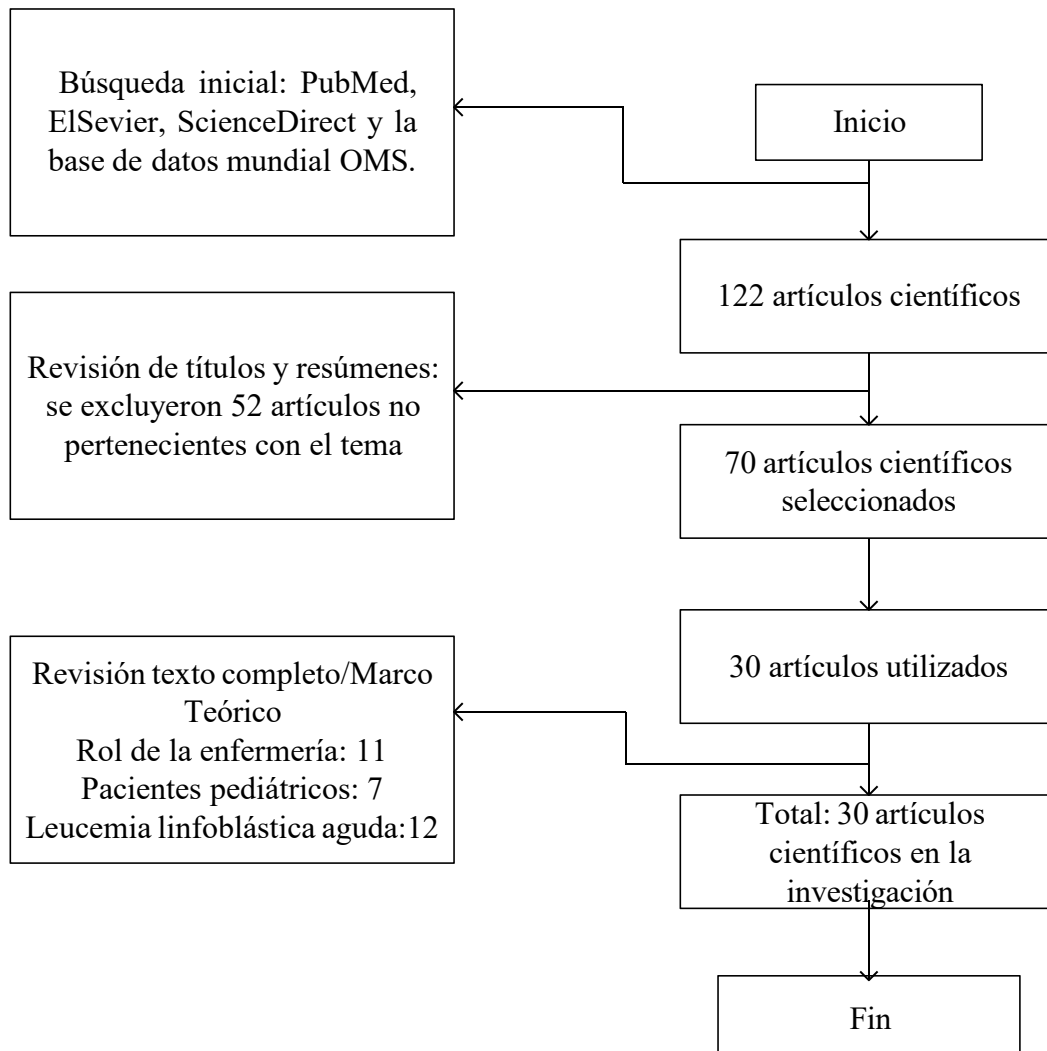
Inicio

Búsqueda inicial: PubMed, ElSevier, ScienceDirect y la base de datos mundial OMS.

122 artículos científicos

Revisión de títulos y resúmenes: se excluyeron 52 artículos no pertenecientes con el tema

70 artículos científicos seleccionados

30 artículos utilizados

Revisión texto completo/Marco Teórico
Rol de la enfermería: 11
Pacientes pediátricos: 7
Leucemia linfoblástica aguda:12

Total: 30 artículos científicos en la investigación

Fin